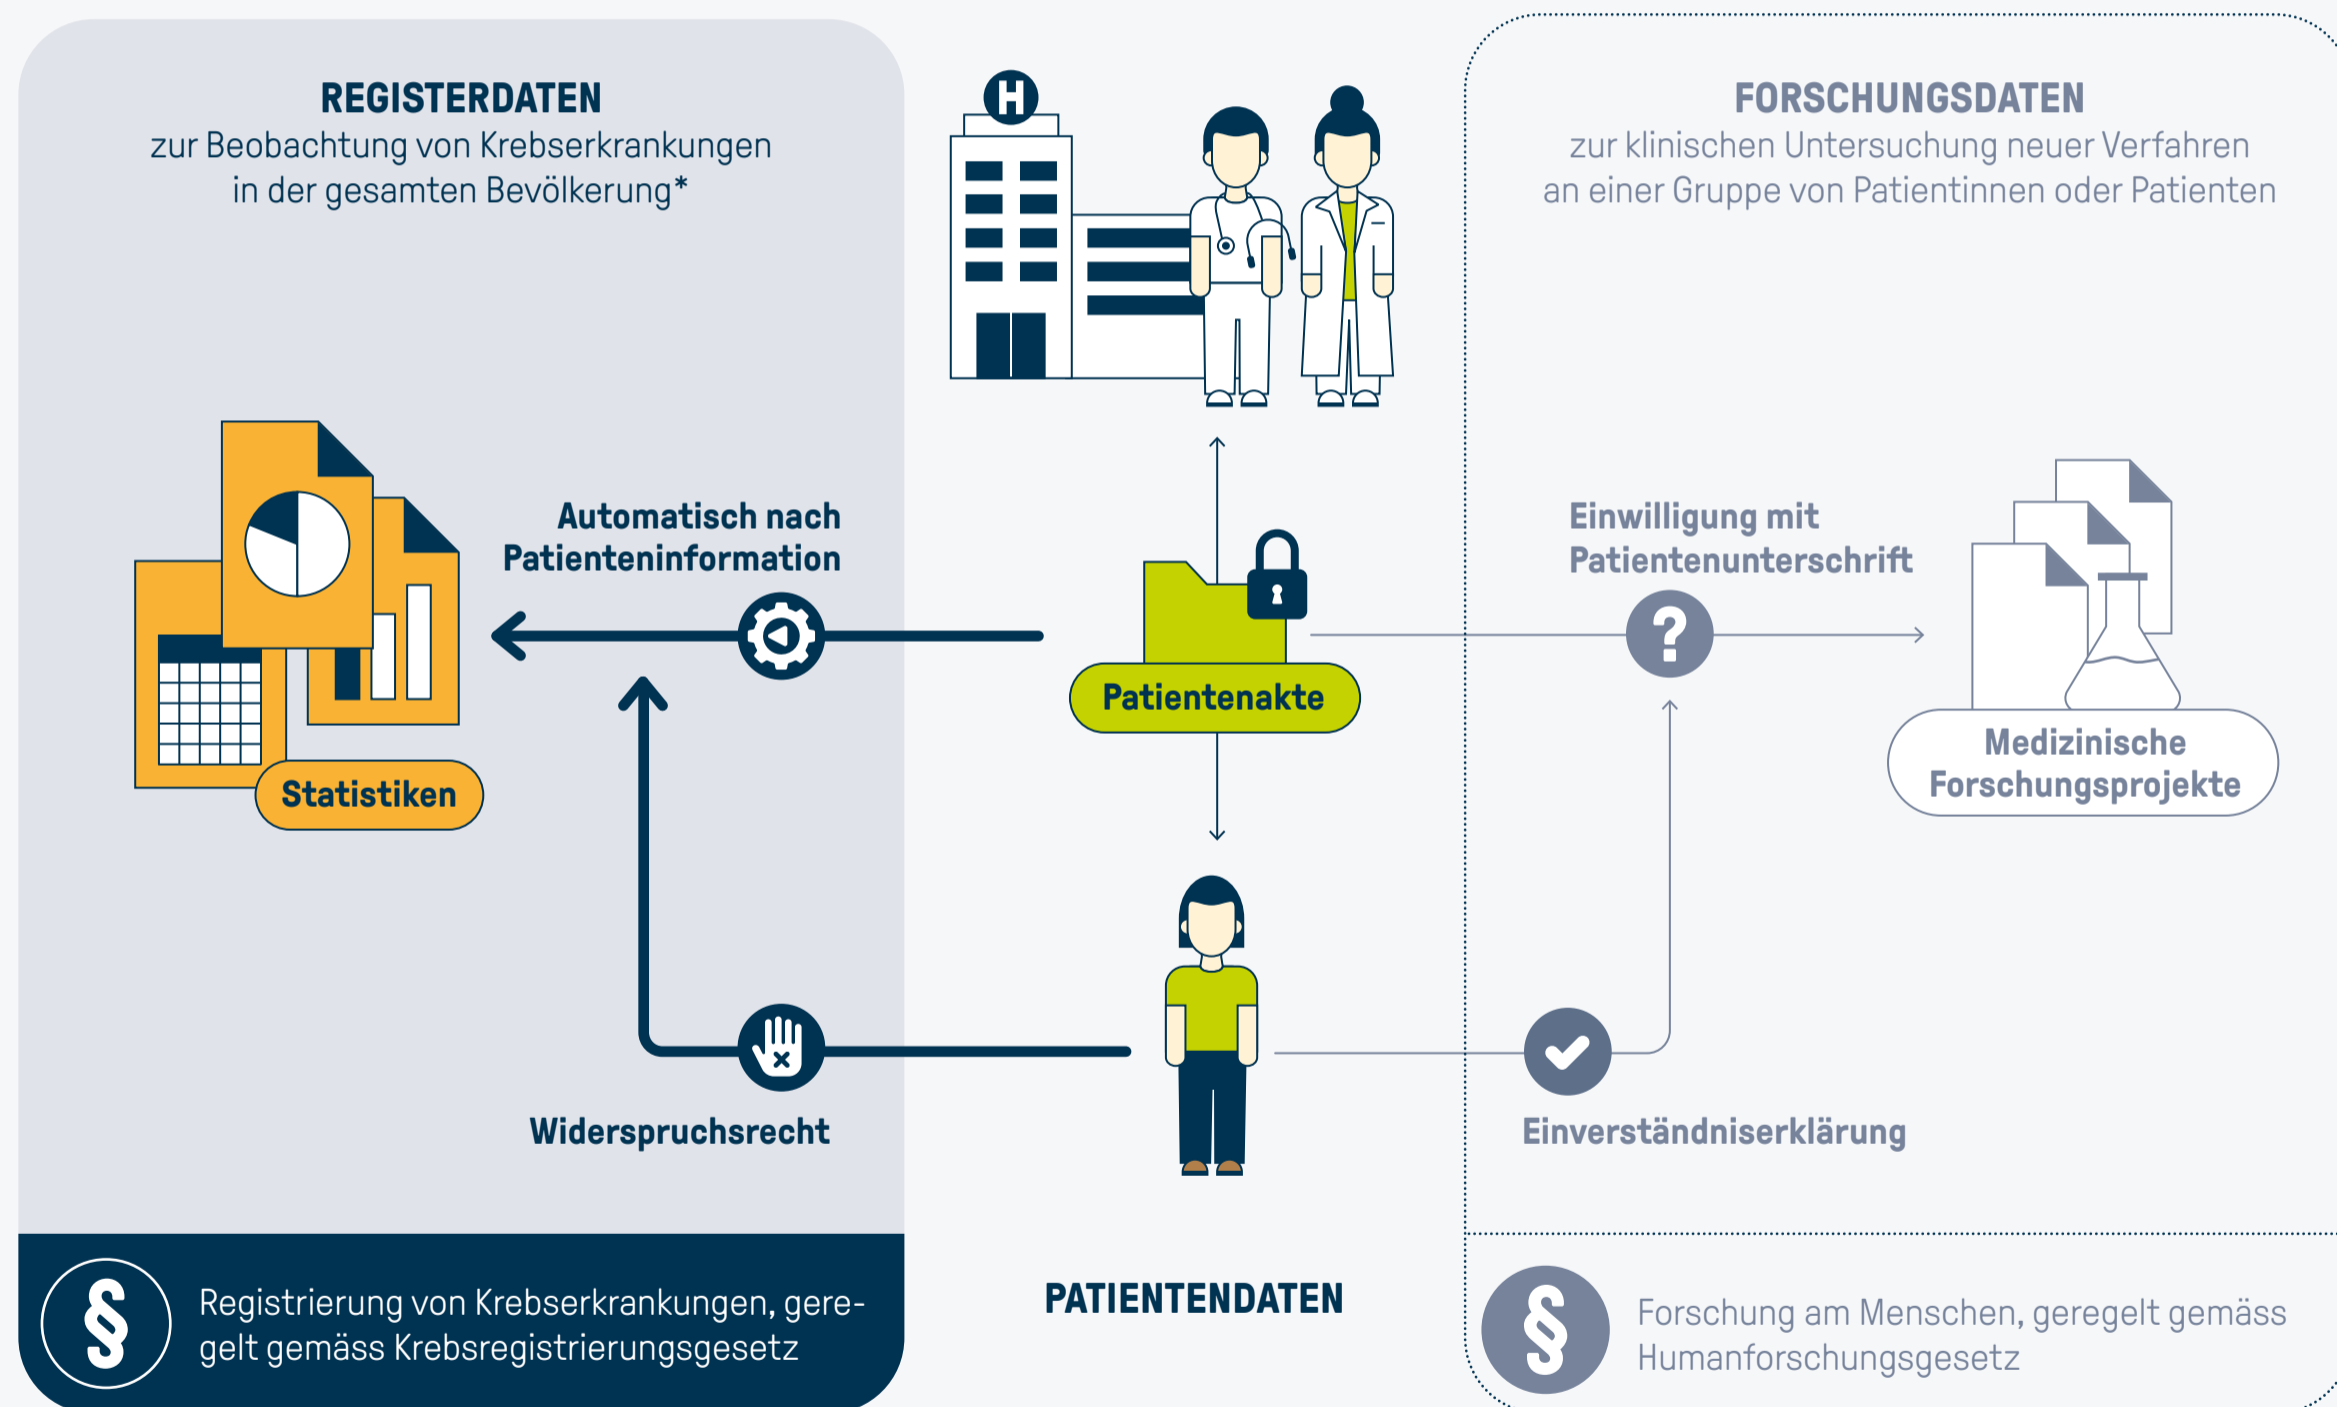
REGISTERDATEN
zur Beobachtung von Krebserkrankungen in der gesamten Bevölkerung*

H

FORSCHUNGSDATEN
zur klinischen Untersuchung neuer Verfahren an einer Gruppe von Patientinnen oder Patienten

Automatisch nach Patienteninformation

Einwilligung mit Patientenunterschrift

Patientenakte

Statistiken

Medizinische Forschungsprojekte

Widerspruchsrecht

Einverständniserklärung

§ Registrierung von Krebserkrankungen, geregelt gemäss Krebsregistrierungsgesetz

PATIENTENDATEN

§ Forschung am Menschen, geregelt gemäss Humanforschungsgesetz